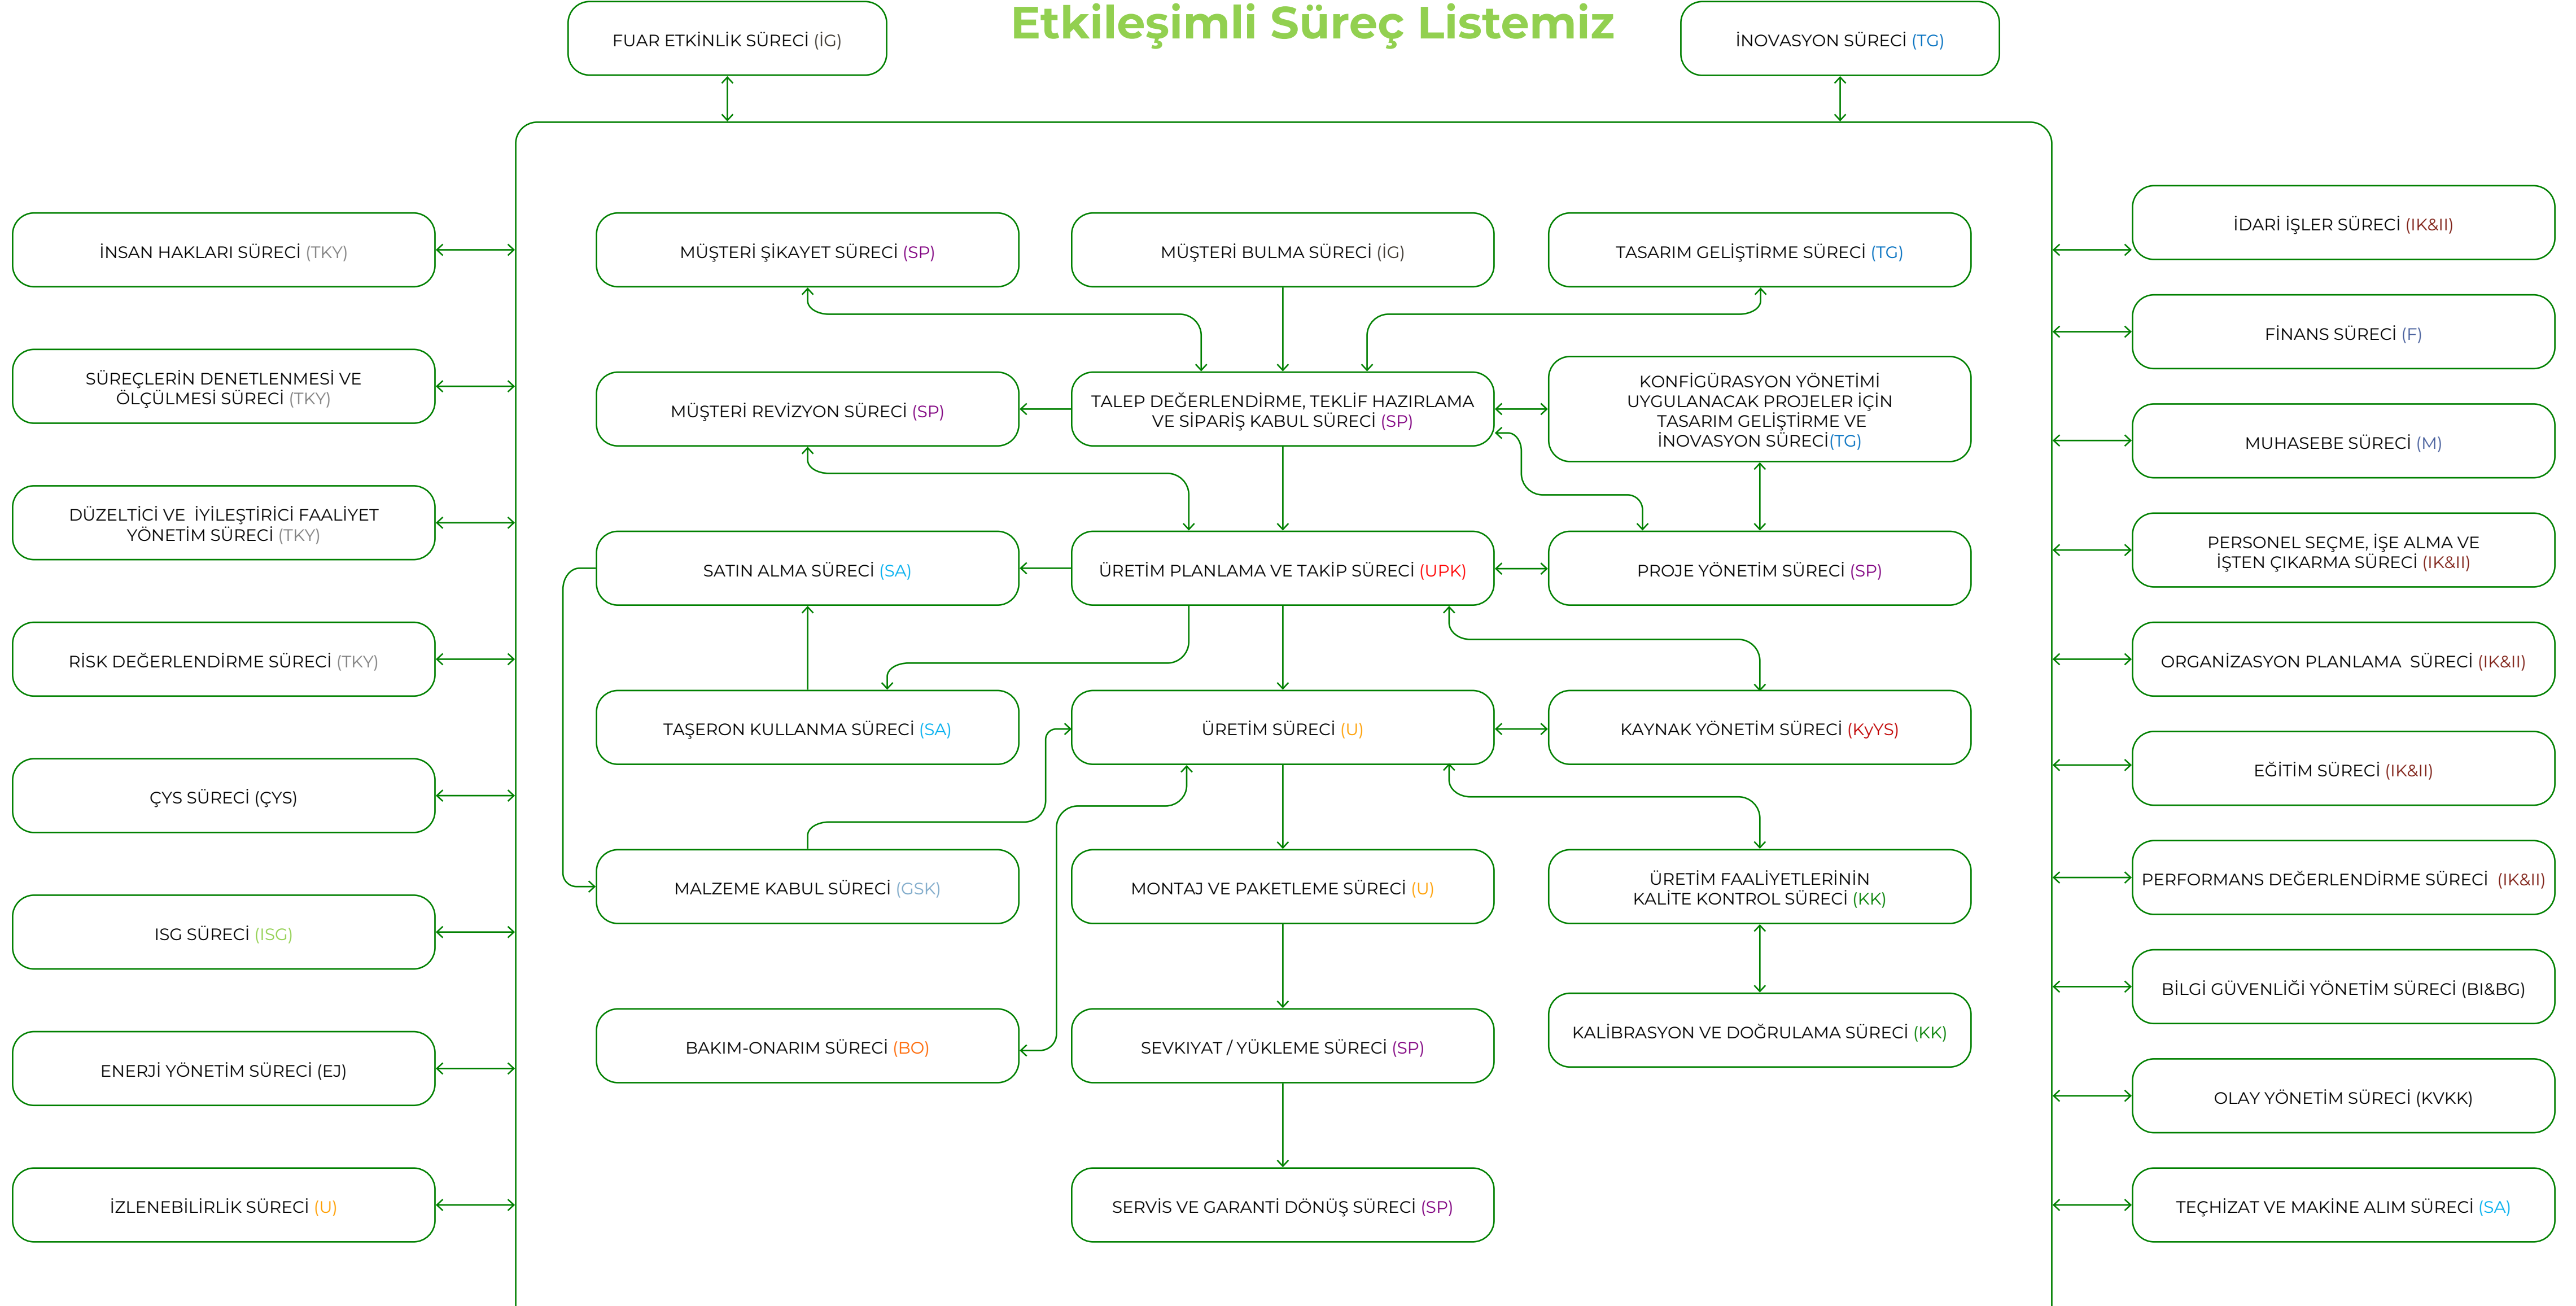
FUAR ETKİNLİK SÜRECİ (İG)

Etkileşimli Süreç Listemiz

İNOVASYON SÜRECİ (TG)

İNSAN HAKLARI SÜRECİ (TKY)

SÜREÇLERİN DENETLENMESİ VE ÖLÇÜLMESİ SÜRECİ (TKY)

DÜZELTİCİ VE İYİLEŞTİRİCİ FAALİYET YÖNETİM SÜRECİ (TKY)

RİSK DEĞERLENDİRME SÜRECİ (TKY)

ÇYS SÜRECİ (ÇYS)

ISG SÜRECİ (ISG)

ENERJİ YÖNETİM SÜRECİ (EJ)

İZLENEBİLİRLİK SÜRECİ (U)

MÜŞTERİ ŞİKAYET SÜRECİ (SP)

MÜŞTERİ BULMA SÜRECİ (İG)

TASARIM GELİŞTİRME SÜRECİ (TG)

MÜŞTERİ REVİZYON SÜRECİ (SP)

TALEP DEĞERLENDİRME, TEKLİF HAZIRLAMA VE SİPARİŞ KABUL SÜRECİ (SP)

KONFİGÜRASYON YÖNETİMİ UYGULANACAK PROJELER İÇİN TASARIM GELİŞTİRME VE İNOVASYON SÜRECİ(TG)

SATIN ALMA SÜRECİ (SA)

ÜRETİM PLANLAMA VE TAKİP SÜRECİ (UPK)

PROJE YÖNETİM SÜRECİ (SP)

TAŞERON KULLANMA SÜRECİ (SA)

ÜRETİM SÜRECİ (U)

KAYNAK YÖNETİM SÜRECİ (KyYS)

MALZEME KABUL SÜRECİ (GSK)

MONTAJ VE PAKETLEME SÜRECİ (U)

ÜRETİM FAALİYETLERİNİN KALİTE KONTROL SÜRECİ (KK)

BAKIM-ONARIM SÜRECİ (BO)

SEVKIYAT / YÜKLEME SÜRECİ (SP)

KALİBRASYON VE DOĞRULAMA SÜRECİ (KK)

SERVİS VE GARANTİ DÖNÜŞ SÜRECİ (SP)

İDARİ İŞLER SÜRECİ (IK&II)

FİNANS SÜRECİ (F)

MUHASEBE SÜRECİ (M)

PERSONEL SEÇME, İŞE ALMA VE İŞTEN ÇIKARMA SÜRECİ (IK&II)

ORGANİZASYON PLANLAMA SÜRECİ (IK&II)

EĞİTİM SÜRECİ (IK&II)

PERFORMANS DEĞERLENDİRME SÜRECİ (IK&II)

BİLGİ GÜVENLİĞİ YÖNETİM SÜRECİ (BI&BG)

OLAY YÖNETİM SÜRECİ (KVKK)

TEÇHİZAT VE MAKİNE ALIM SÜRECİ (SA)